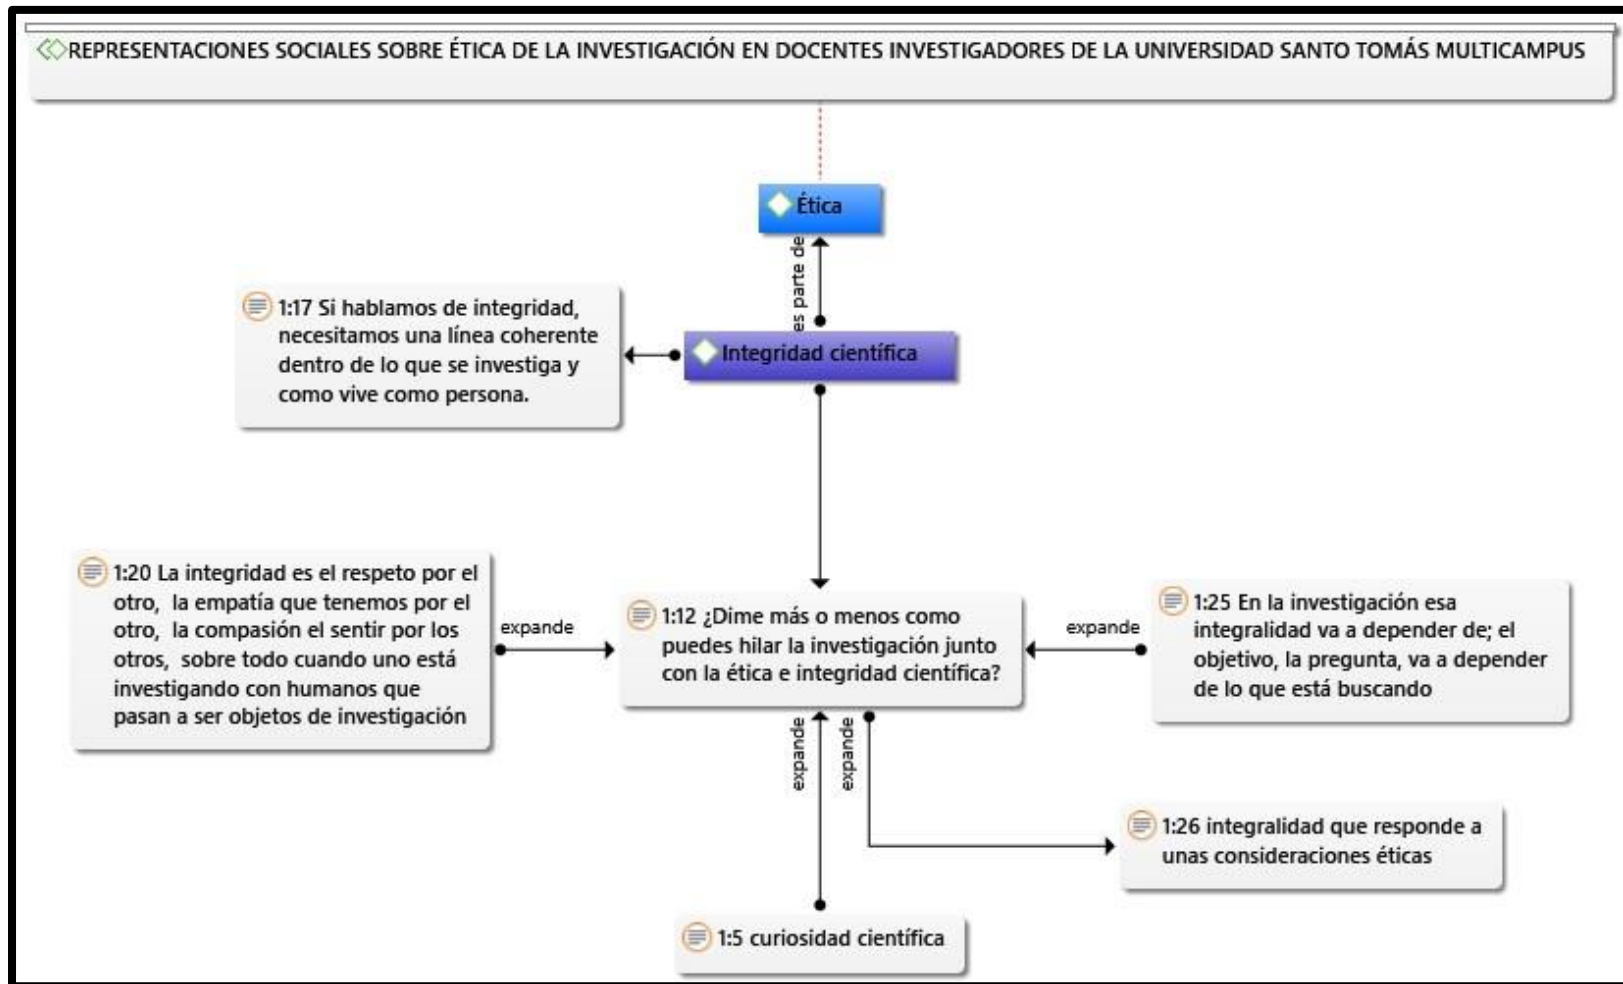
REPRESENTACIONES SOCIALES SOBRE ÉTICA DE LA INVESTIGACIÓN EN DOCENTES INVESTIGADORES DE LA UNIVERSIDAD SANTO TOMÁS MULTICAMPUS

Ética

es parte de

Integridad científica

1:17 Si hablamos de integridad, necesitamos una línea coherente dentro de lo que se investiga y como vive como persona.

1:20 La integridad es el respeto por el otro, la empatía que tenemos por el otro, la compasión el sentir por los otros, sobre todo cuando uno está investigando con humanos que pasan a ser objetos de investigación

expande

1:12 ¿Dime más o menos como puedes hilar la investigación junto con la ética e integridad científica?

expande

1:25 En la investigación esa integralidad va a depender de; el objetivo, la pregunta, va a depender de lo que está buscando

expande

expande

1:26 integralidad que responde a unas consideraciones éticas

1:5 curiosidad científica